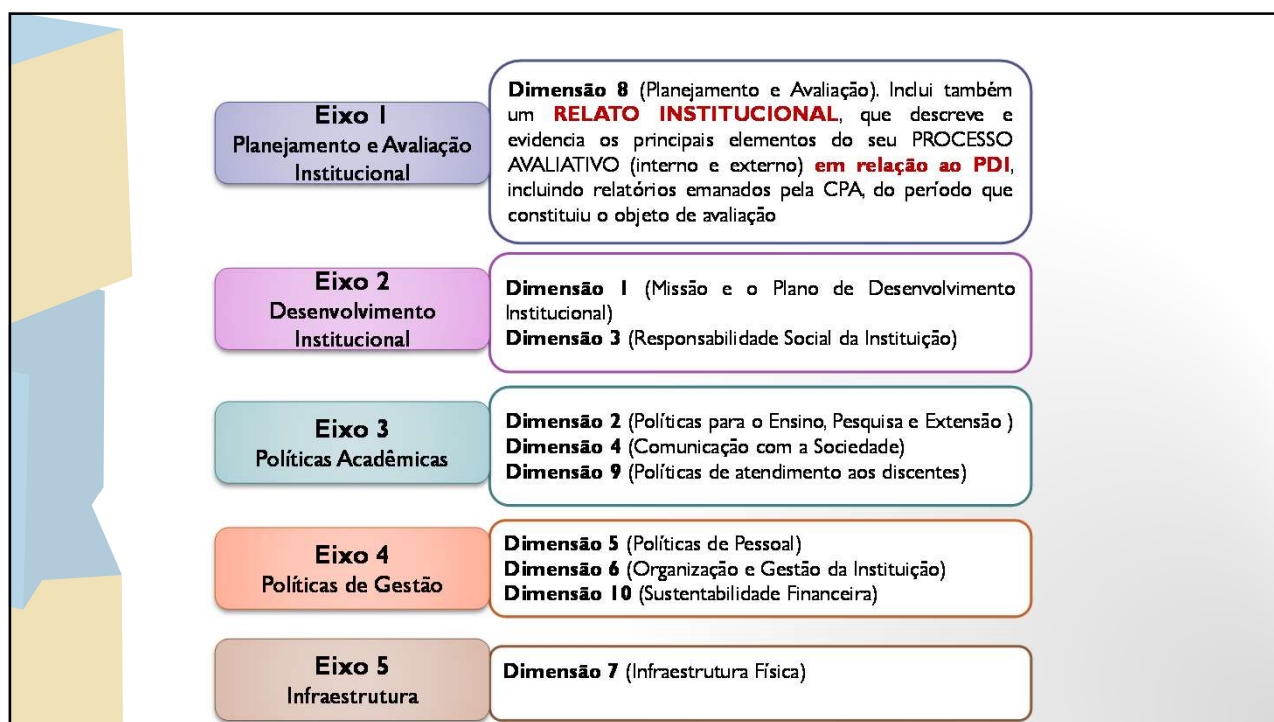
Eixo 1
Planejamento e Avaliação Institucional

Dimensão 8 (Planejamento e Avaliação). Inclui também um RELATO INSTITUCIONAL, que descreve e evidencia os principais elementos do seu PROCESSO AVALIATIVO (interno e externo) em relação ao PDI, incluindo relatórios emanados pela CPA, do período que constituiu o objeto de avaliação

Eixo 2
Desenvolvimento Institucional

Dimensão 1 (Missão e o Plano de Desenvolvimento Institucional)
Dimensão 3 (Responsabilidade Social da Instituição)

Eixo 3
Políticas Acadêmicas

Dimensão 2 (Políticas para o Ensino, Pesquisa e Extensão )
Dimensão 4 (Comunicação com a Sociedade)
Dimensão 9 (Políticas de atendimento aos discentes)

Eixo 4
Políticas de Gestão

Dimensão 5 (Políticas de Pessoal)
Dimensão 6 (Organização e Gestão da Instituição)
Dimensão 10 (Sustentabilidade Financeira)

Eixo 5
Infraestrutura

Dimensão 7 (Infraestrutura Física)